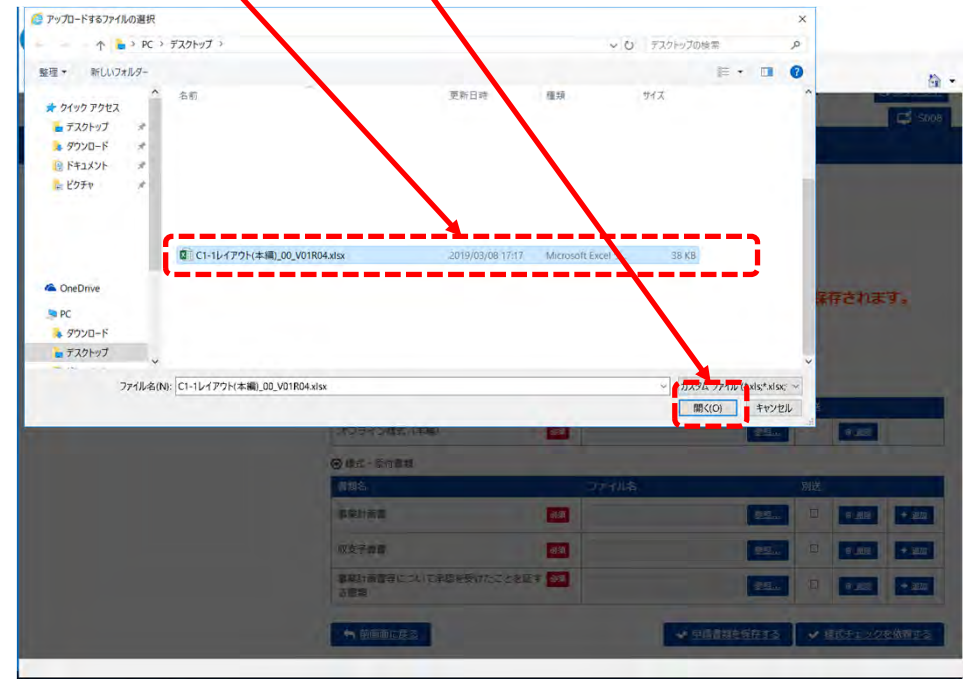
アップロードするファイルの選択

PC > デスクトップ >

デスクトップの検索

整理 ▾ 新しいフォルダー

クイック アクセス
デスクトップ
ダウンロード
ドキュメント
ピクチャ

OneDrive

PC
ダウンロード
デスクトップ

名前 更新日時 種類 サイズ

C1-1レイアウト(本編)_00_V01R04.xlsx 2019/03/08 17:17 Microsoft Excel 38 KB

ファイル名(N): C1-1レイアウト(本編)_00_V01R04.xlsx

カスタム ファイル (*.xls;*.xlsx;

開く(O) キャンセル

保存されます。

オンライン様式（本編） 必須

様式・添付書類

書類名 ファイル名 別送

事業計画書 必須

収支予算書 必須

事業計画書等について承認を受けたことを証する書類 必須

前画面に戻る 申請書類を保存する 様式チェックを依頼する